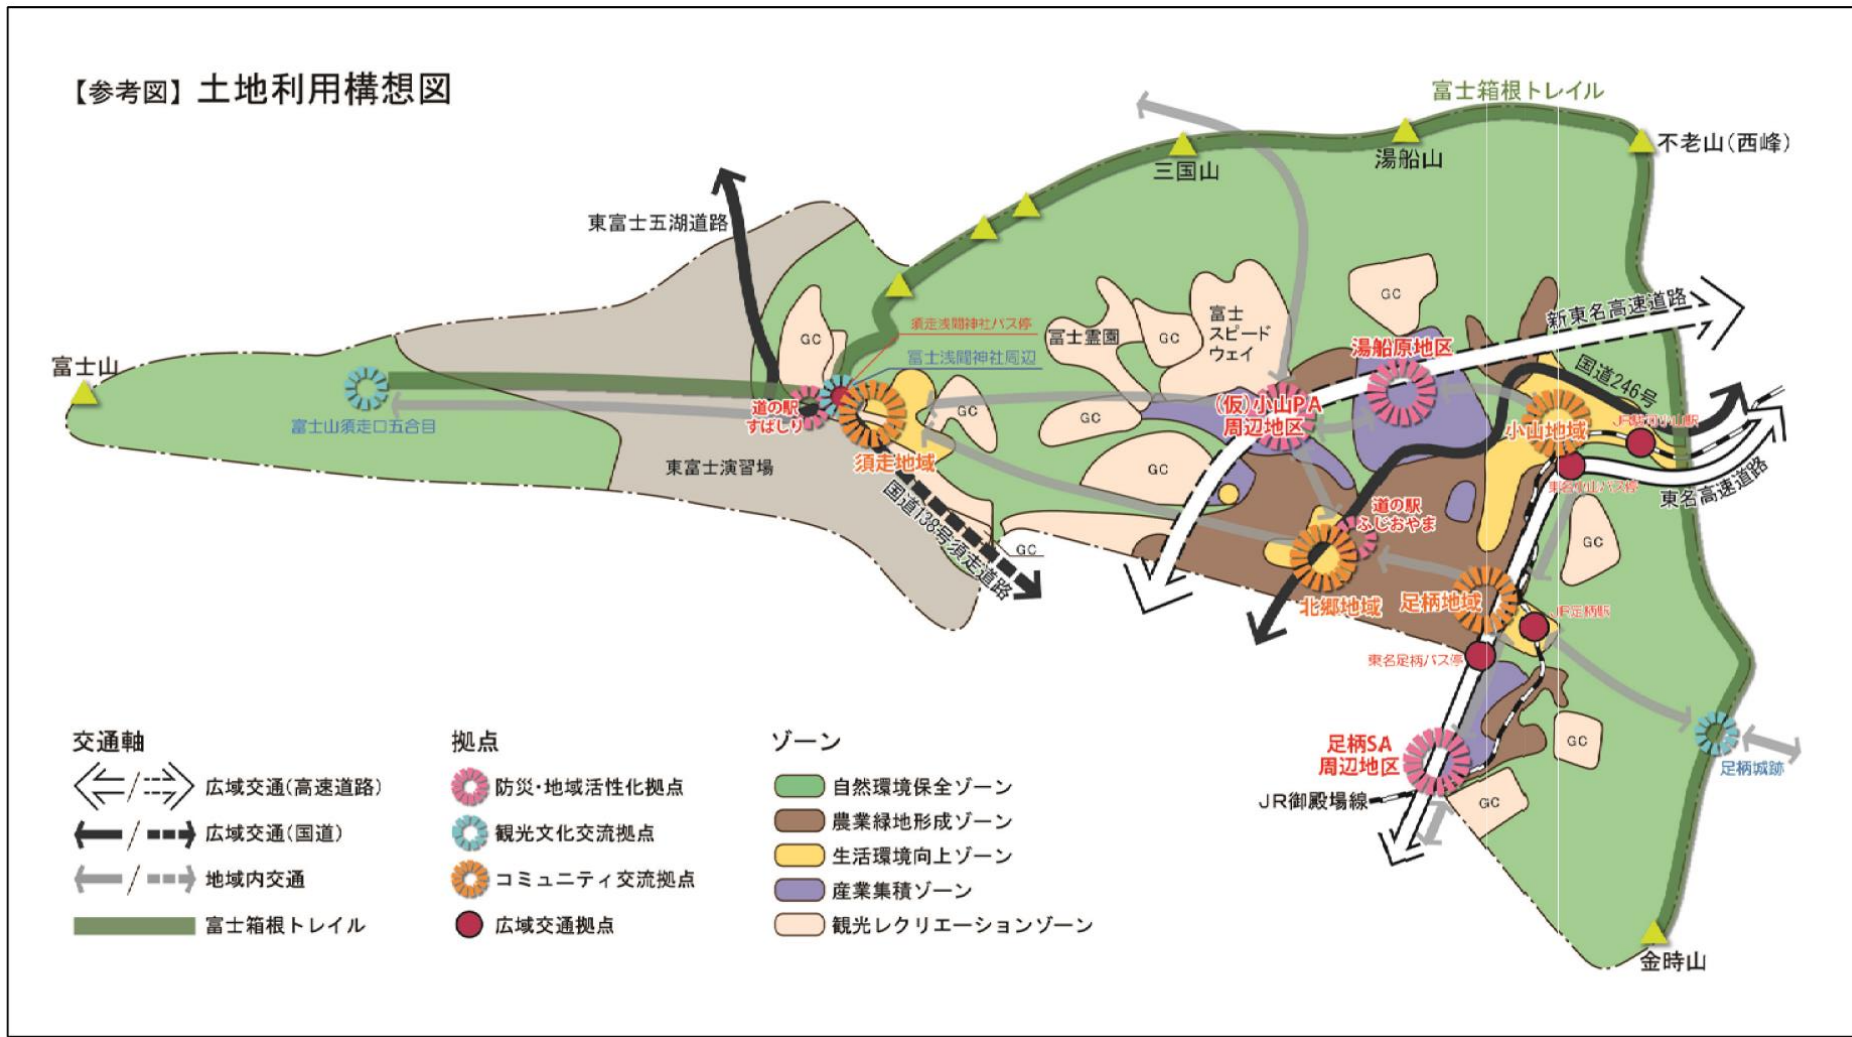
【参考図】土地利用構想図

富士箱根トレイル
三国山
湯船山
不老山(西峰)
東富士五湖道路
須走浅間神社バス停
富士浅間神社周辺
富士霊園
GC
富士スピードウェイ
GC
湯船原地区
新東名高速道路
国道246号
富士山
富士山須走口五合目
道の駅すばしり
GC
GC
(仮)小山PA周辺地区
小山地域
JR駿河小山駅
東名小山バス停
東名高速道路
東富士演習場
須走地域
GC
国道138号須走道路
GC
道の駅ふじおやま
北郷地域
足柄地域
GC
JR足柄駅
東名足柄バス停
GC
足柄城跡
足柄SA周辺地区
JR御殿場線
GC
金時山

交通軸
広域交通(高速道路)
広域交通(国道)
地域内交通
富士箱根トレイル

拠点
防災・地域活性化拠点
観光文化交流拠点
コミュニティ交流拠点
広域交通拠点

ゾーン
自然環境保全ゾーン
農業緑地形成ゾーン
生活環境向上ゾーン
産業集積ゾーン
観光レクリエーションゾーン